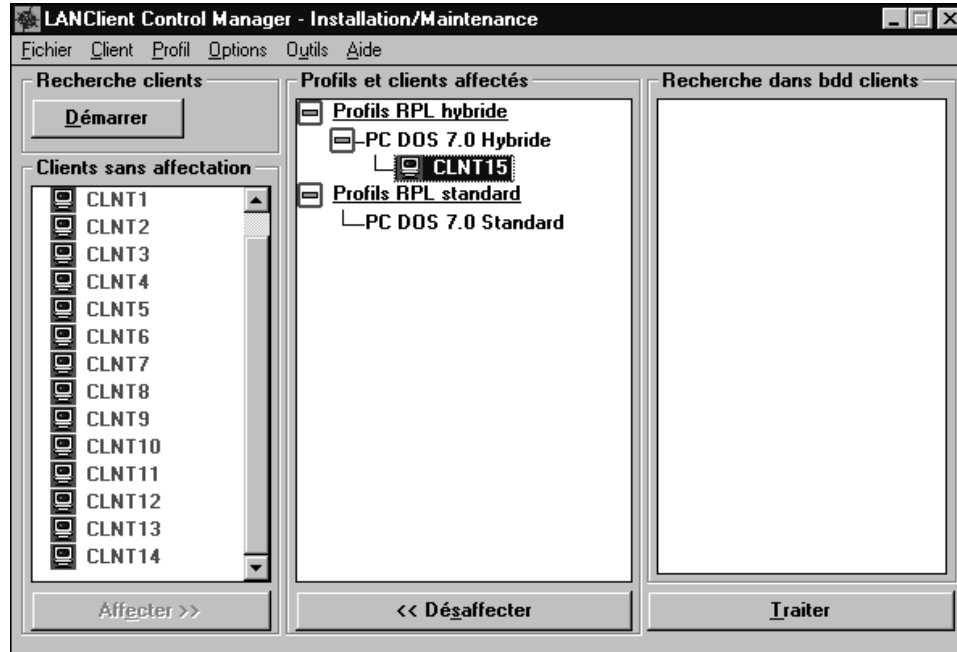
LANClient Control Manager - Installation/Maintenance

Fichier Client Profil Options Outils Aide

Recherche clients

Démarrer

Clients sans affectation

CLNT1
CLNT2
CLNT3
CLNT4
CLNT5
CLNT6
CLNT7
CLNT8
CLNT9
CLNT10
CLNT11
CLNT12
CLNT13
CLNT14

Affecter >>

Profils et clients affectés

Profils RPL hybride
PC DOS 7.0 Hybride
CLNT15
Profils RPL standard
PC DOS 7.0 Standard

<< Désaffecter

Recherche dans bdd clients

Traiter